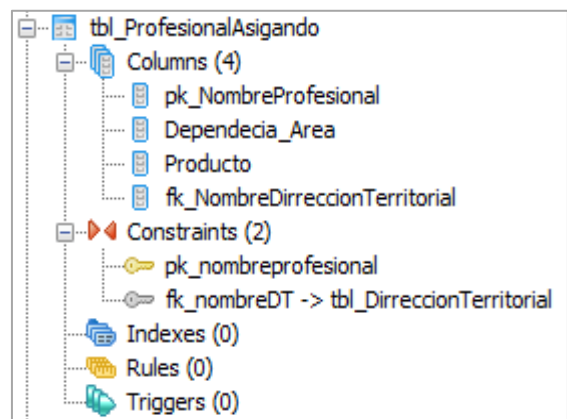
tbl_ProfesionalAsigando
Columns (4)
pk_NombreProfesional
Dependecia_Area
Producto
fk_NombreDirreccionTerritorial
Constraints (2)
pk_nombreprofesional
fk_nombreDT -> tbl_DirreccionTerritorial
Indexes (0)
Rules (0)
Triggers (0)